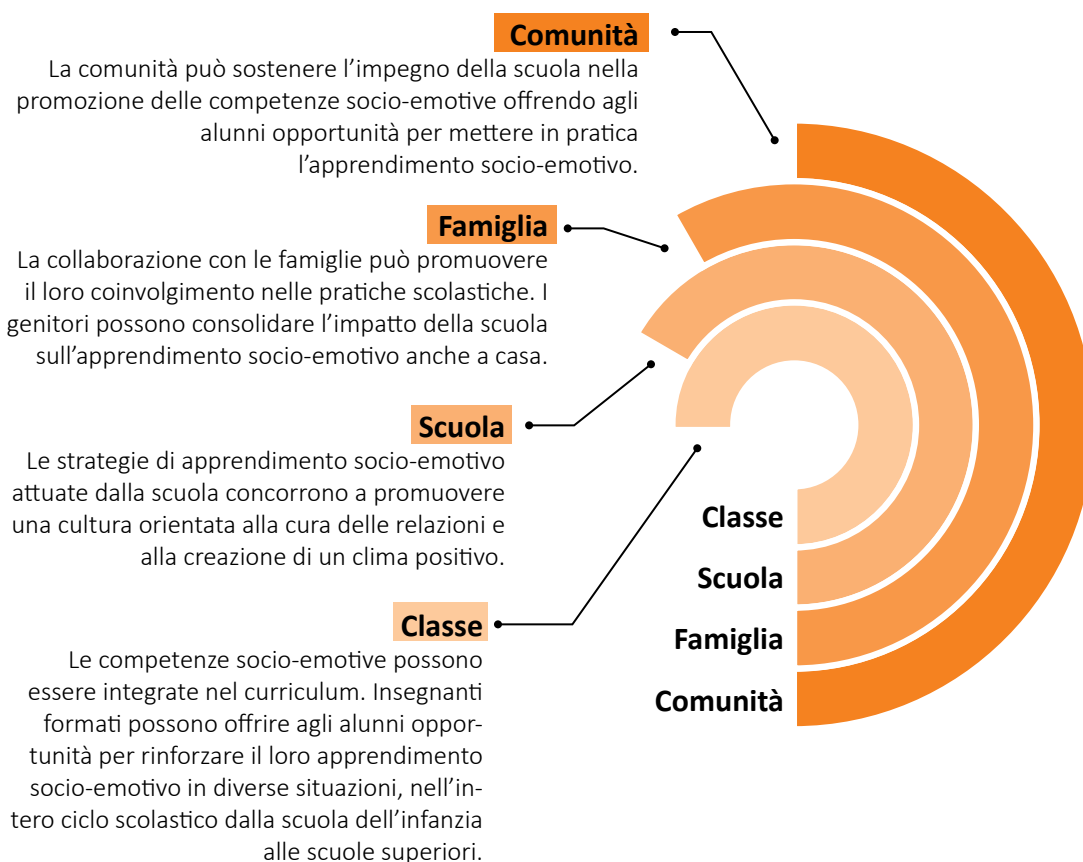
Comunità

La comunità può sostenere l’impegno della scuola nella promozione delle competenze socio-emotive offrendo agli alunni opportunità per mettere in pratica l’apprendimento socio-emotivo.

Famiglia

La collaborazione con le famiglie può promuovere il loro coinvolgimento nelle pratiche scolastiche. I genitori possono consolidare l’impatto della scuola sull’apprendimento socio-emotivo anche a casa.

Scuola

Le strategie di apprendimento socio-emotivo attuate dalla scuola concorrono a promuovere una cultura orientata alla cura delle relazioni e alla creazione di un clima positivo.

Classe

Le competenze socio-emotive possono essere integrate nel curriculum. Insegnanti formati possono offrire agli alunni opportunità per rinforzare il loro apprendimento socio-emotivo in diverse situazioni, nell’intero ciclo scolastico dalla scuola dell’infanzia alle scuole superiori.

Classe
Scuola
Famiglia
Comunità